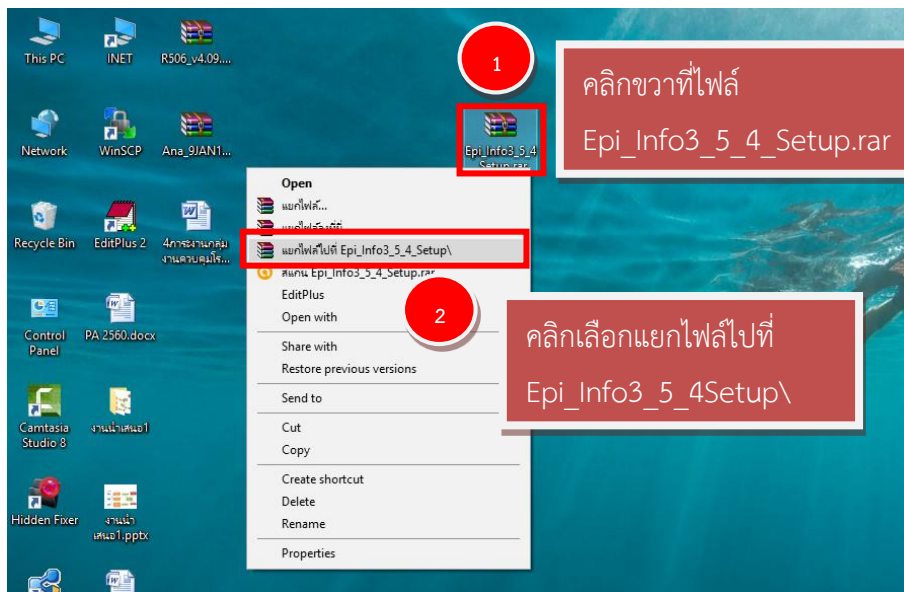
This PC
INET
R506_v4.09....
1
คลิกขวาที่ไฟล์
Epi_Info3_5_4_Setup.rar
Network
WinSCP
Ana_9JAN1...
Epi_Info3_5_4_Setup.rar
Open
แยกไฟล์...
แยกไฟล์ที่นี่
Recycle Bin
EditPlus 2
4การระงานกลุ่มงานควบคุมโร...
แยกไฟล์ไปที่ Epi_Info3_5_4_Setup\
สแกน Epi_Info3_5_4_Setup.rar
EditPlus
Open with
2
คลิกเลือกแยกไฟล์ไปที่
Epi_Info3_5_4Setup\
Control Panel
PA 2560.docx
Share with
Restore previous versions
Send to
Camtasia Studio 8
งานนำเสนอ1
Cut
Copy
Create shortcut
Delete
Rename
Hidden Fixer
งานนำเสนอ1.pptx
Properties